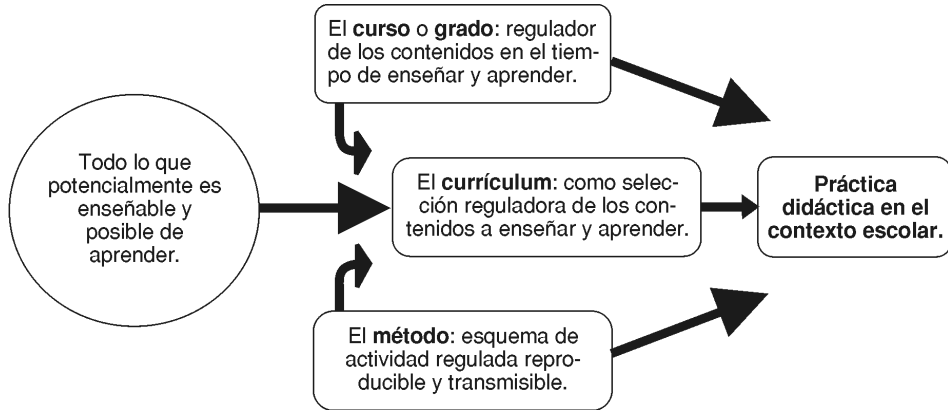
El **curso** o **grado**: regulador de los contenidos en el tiempo de enseñar y aprender.

Todo lo que potencialmente es enseñable y posible de aprender.

El **currículum**: como selección reguladora de los contenidos a enseñar y aprender.

**Práctica didáctica en el contexto escolar.**

El **método**: esquema de actividad regulada reproducible y transmisible.